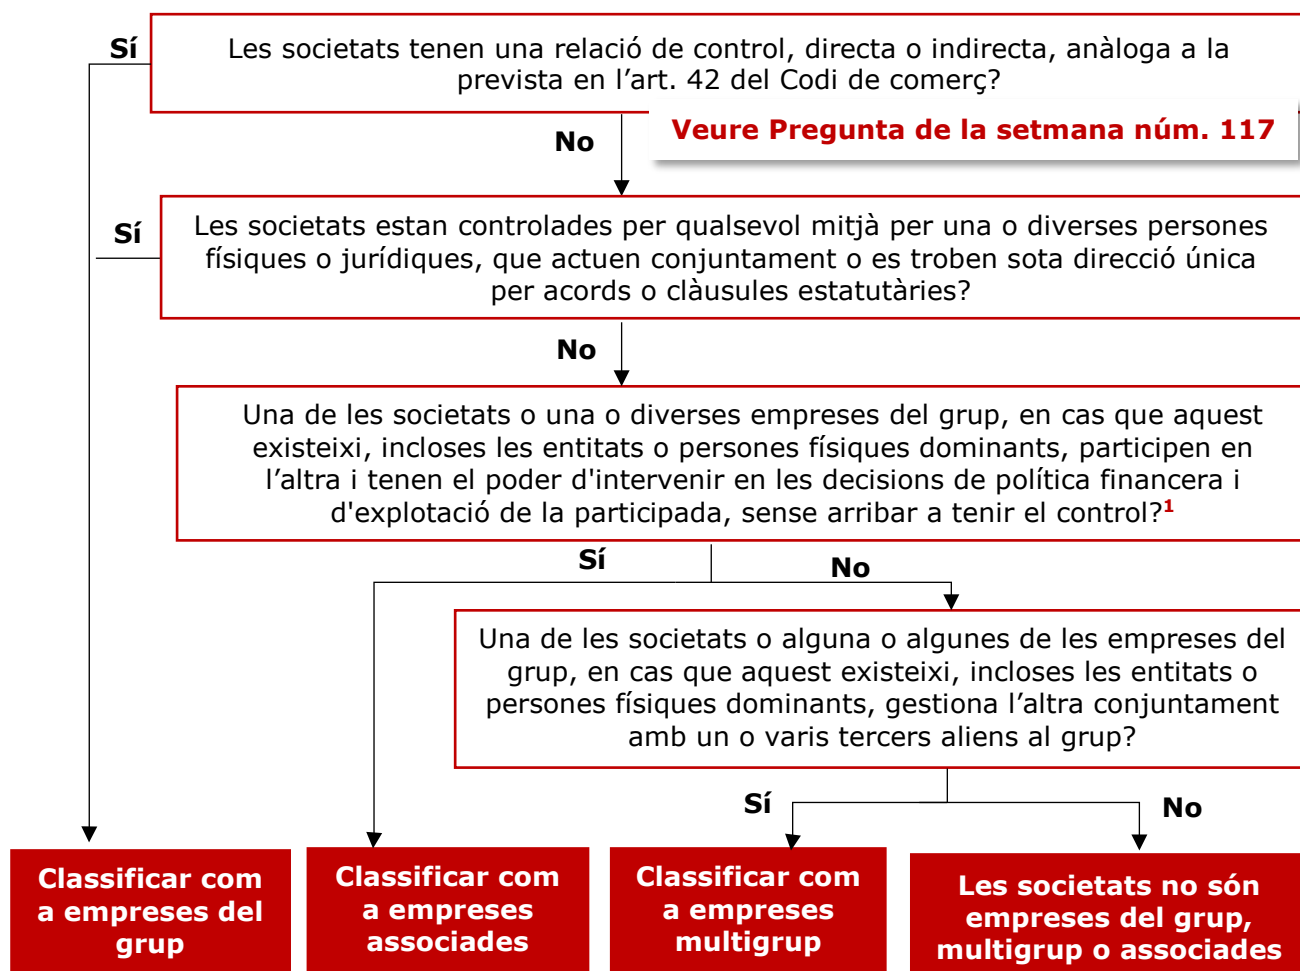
Sí

Les societats tenen una relació de control, directa o indirecta, anàloga a la prevista en l'art. 42 del Codi de comerç?

No

Veure Pregunta de la setmana núm. 117

Sí

Les societats estan controlades per qualsevol mitjà per una o diverses persones físiques o jurídiques, que actuen conjuntament o es troben sota direcció única per acords o clàusules estatutàries?

No

Una de les societats o una o diverses empreses del grup, en cas que aquest existeixi, incloses les entitats o persones físiques dominants, participen en l'altra i tenen el poder d'intervenir en les decisions de política financera i d'explotació de la participada, sense arribar a tenir el control?$^{1}$

Sí

No

Una de les societats o alguna o algunes de les empreses del grup, en cas que aquest existeixi, incloses les entitats o persones físiques dominants, gestiona l'altra conjuntament amb un o varis tercers aliens al grup?

Sí

No

Classificar com a empreses del grup

Classificar com a empreses associades

Classificar com a empreses multigrup

Les societats no són empreses del grup, multigrup o associades